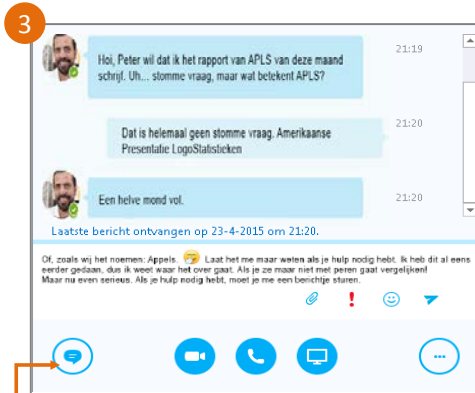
3

Hoi, Peter wil dat ik het rapport van APLS van deze maand schrijf. Uh... stomme vraag, maar wat betekent APLS?

21:19

Dat is helemaal geen stomme vraag. Amerikaanse Presentatie LogoStatistieken

21:20

Een helve mond vol.

21:20

Laatste bericht ontvangen op 23-4-2015 om 21:20.

Of, zoals wij het noemen: Appels. Laat het me maar weten als je hulp nodig hebt. Ik heb dit al eens eerder gedaan, dus ik weet waar het over gaat. Als je ze maar niet met peren gaat vergelijken! Maar nu even serieus. Als je hulp nodig hebt, moet je me een berichtje sturen.